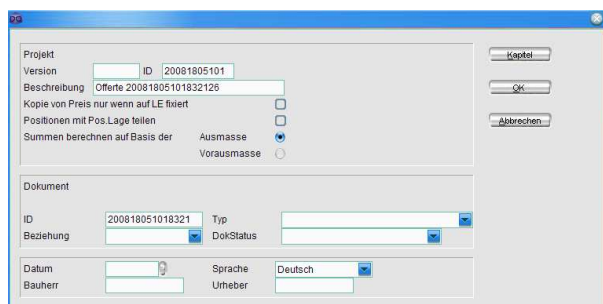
Projekt

Version ID 20081805101

Beschreibung Offerte 20081805101832126

Kopie von Preis nur wenn auf LE fixiert

Positionen mit Pos.Lage teilen

Summen berechnen auf Basis der Ausmasse

Vorausmasse

Kapitel

OK

Abbrechen

Dokument

ID 200818051018321

Typ

Beziehung

DokStatus

Datum

Sprache Deutsch

Bauherr

Urheber